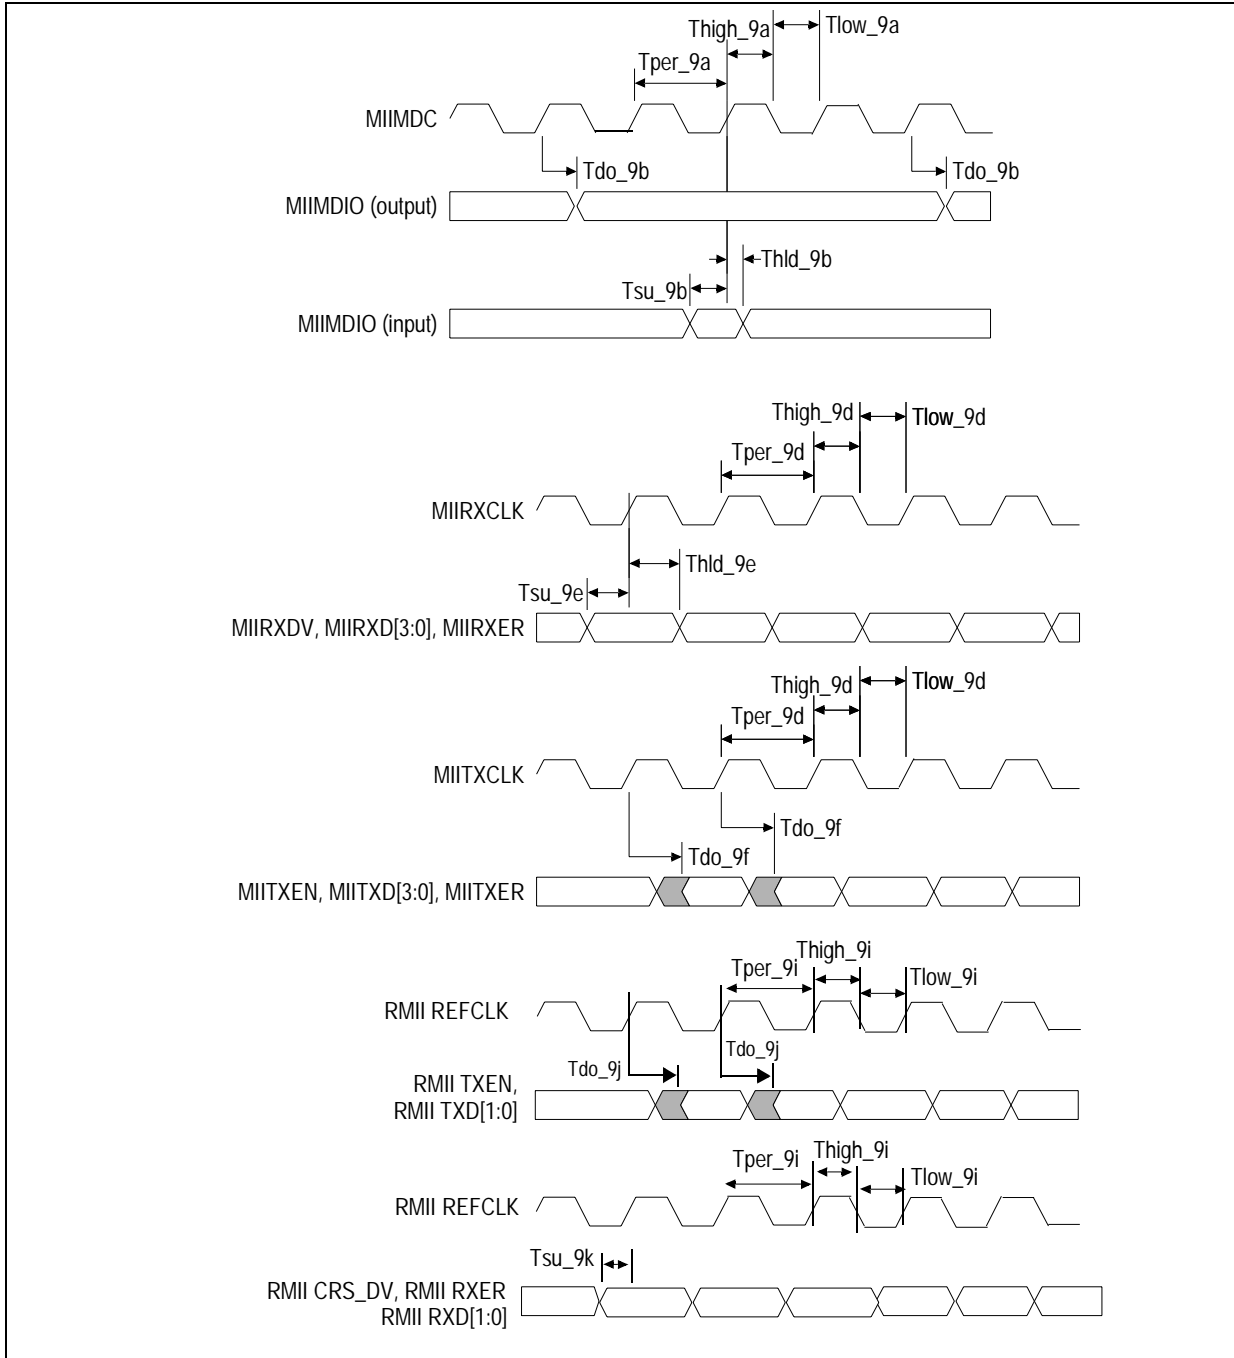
Thigh_9a
Tlow_9a
Tper_9a
MIIMDC
Tdo_9b
Tdo_9b
MIIMDIO (output)
Thld_9b
Tsu_9b
MIIMDIO (input)

Thigh_9d
Tlow_9d
Tper_9d
MIIRXCLK
Thld_9e
Tsu_9e
MIIRXDV, MIIRXD[3:0], MIIRXER

Thigh_9d
Tlow_9d
Tper_9d
MIITXCLK
Tdo_9f
Tdo_9f
MIITXEN, MIITXD[3:0], MIITXER

Thigh_9i
Tper_9i
Tlow_9i
RMII REFCLK
Tdo_9j
Tdo_9j
RMII TXEN, RMII TXD[1:0]

Tper_9i
Thigh_9i
Tlow_9i
RMII REFCLK
Tsu_9k
RMII CRS_DV, RMII RXER RMII RXD[1:0]